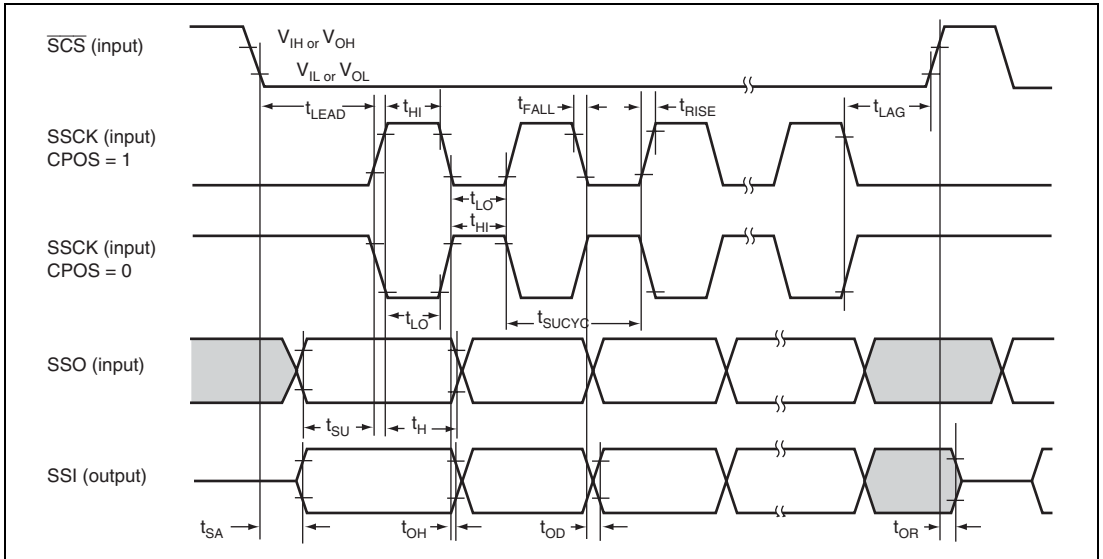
$\overline{SCS}$ (input)

$V_{IH \text{ or }} V_{OH}$

$V_{IL \text{ or }} V_{OL}$

$t_{LEAD}$

$t_{HI}$

$t_{FALL}$

$t_{RISE}$

$t_{LAG}$

SSCK (input)
CPOS = 1

$t_{LO}$

$t_{HI}$

SSCK (input)
CPOS = 0

$t_{LO}$

$t_{SUCYC}$

SSO (input)

$t_{SU}$

$t_{H}$

SSI (output)

$t_{SA}$

$t_{OH}$

$t_{OD}$

$t_{OR}$